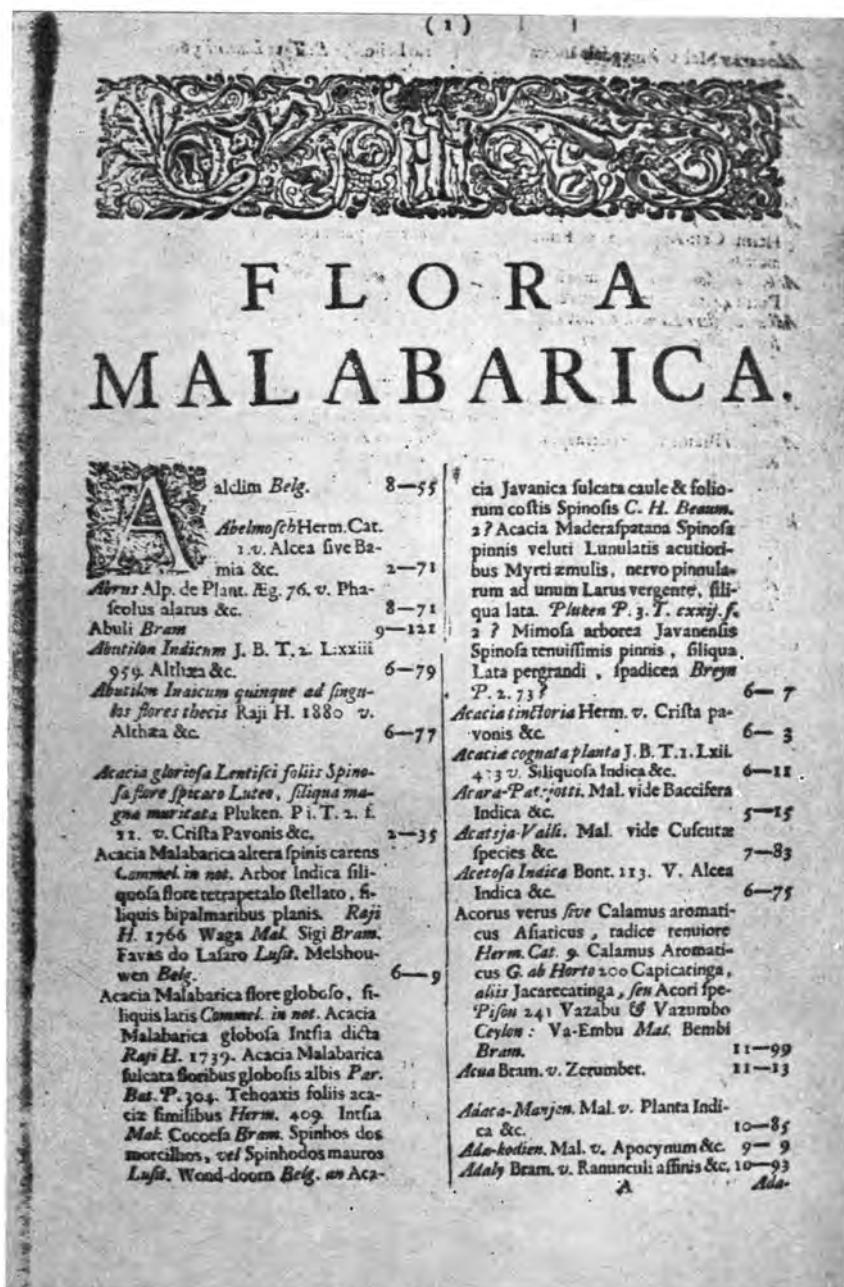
( 1 )

FLORA MALABARICA.

Aaldim Belg. 8—55

Abelmoschb Herm. Cat. 1. v. Alcea sive Bamia &c. 2—71

Abrus Alp. de Plant. Æg. 76. v. Phaseolus alarus &c. 8—71

Abuli Bram 9—121

Abutilon Indicum J. B. T. 2. L:xxiii 959. Althæa &c. 6—79

Abutilon Iraicum quinque ad singulos flores thecis Raji H. 1880 v. Althæa &c. 6—77

Acacia gloriosa Lentisci foliis Spinosa flore spicato Luteo, siliqua magna muricata Pluken. P i. T. 2. f. 11. v. Crista Pavonis &c. 2—35

Acacia Malabarica altera spinis carens Commel. in not. Arbor Indica siliquosa flore tetrapetalo stellato, siliquis bipalmaribus planis. Raji H. 1766 Waga Mal. Sigi Bram. Favas do Lasaro Lusit. Melshouwen Belg. 6—9

Acacia Malabarica flore globoso, siliquis latis Commel. in not. Acacia Malabarica globosa Intsia dicta Raji H. 1739. Acacia Malabarica sulcata floribus globosis albis Par. Bat. P. 304. Tehoaxis foliis acaciæ similibus Herm. 409. Intsia Mal. Cocoesa Bram. Spinhos dos morcilhos, vel Spinhodos mauros Lusit. Wond-doorn Belg. an Acacia Javanica sulcata caule & foliorum costis Spinosis C. H. Beaum. 2 ? Acacia Maderaspatana Spinosa pinnis veluti Lunulatis acutioribus Myrti æmulis, nervo pinnularum ad unum Larus vergente, siliqua lata. Pluken P. 3. T. cxxij. f. 2 ? Mimosa arborea Javanensis Spinosa tenuissimis pinnis, siliqua Lata pergrandi, spadicea Breyn P. 2. 73 ? 6— 7

Acacia tinctoria Herm. v. Crista pavonis &c. 6— 3

Acaciæ cognata planta J. B. T. 1. Lxii. 453 v. Siliquosa Indica &c. 6—11

Acara-Pat:jotti. Mal. vide Baccifera Indica &c. 5—15

Acatsja-Valli. Mal. vide Cuscutæ species &c. 7—83

Acetosa Indica Bont. 113. V. Alcea Indica &c. 6—75

Acorus verus sive Calamus aromaticus Asiaticus, radice tenuiore Herm. Cat. 9. Calamus Aromaticus G. ab Horto 200 Capicatinga, aliis Jacarecatinga, seu Acori species Pison 241 Vazabu & Vazumbo Ceylon: Va-Embu Mal. Bembi Bram. 11—99

Acua Bram. v. Zerumbet. 11—13

Adaca-Manjen. Mal. v. Planta Indica &c. 10—85

Ada-kodien. Mal. v. Apocynum &c. 9— 9

Adaly Bram. v. Ranunculi affinis &c. 10—93

A Ada-